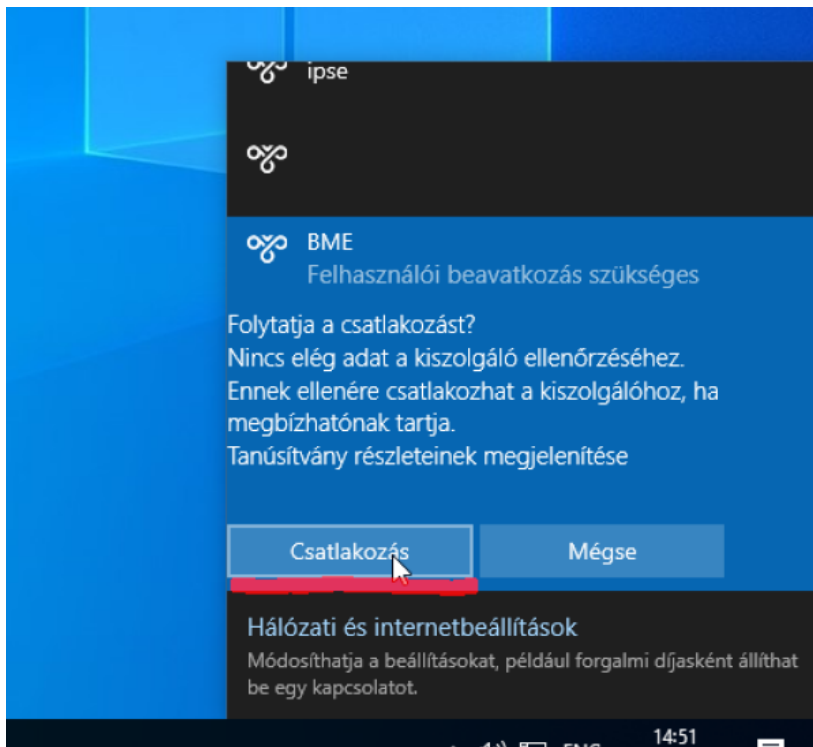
ipse

BME
Felhasználói beavatkozás szükséges

Folytatja a csatlakozást?
Nincs elég adat a kiszolgáló ellenőrzéséhez.
Ennek ellenére csatlakozhat a kiszolgálóhoz, ha megbízhatónak tartja.
Tanúsítvány részleteinek megjelenítése

Csatlakozás

Mégse

Hálózati és internetbeállítások
Módosíthatja a beállításokat, például forgalmi díjasként állíthat be egy kapcsolatot.

ENG
14:51